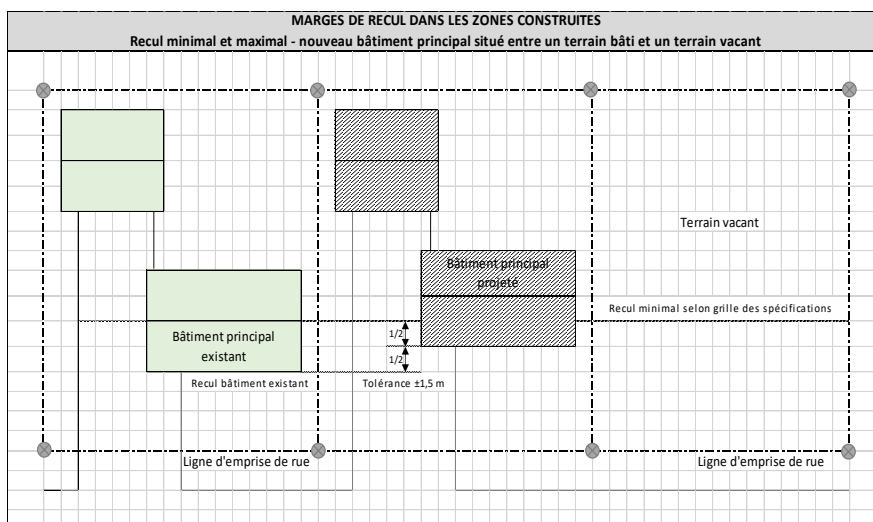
MARGES DE RECUL DANS LES ZONES CONSTRUITES
Recul minimal et maximal - nouveau bâtiment principal situé entre un terrain bâti et un terrain vacant

Terrain vacant

Bâtiment principal projeté

Recul minimal selon grille des spécifications

Bâtiment principal existant

1/2

1/2

Recul bâtiment existant

Tolérance ±1,5 m

Ligne d'emprise de rue

Ligne d'emprise de rue